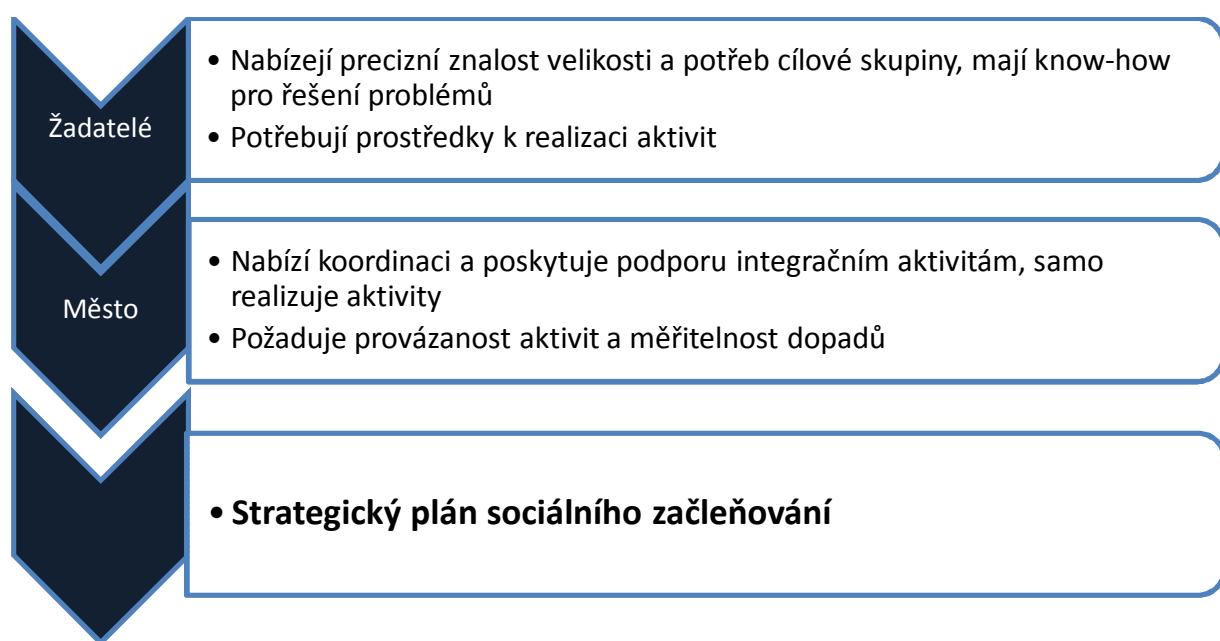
Žadatelé

• Nabízejí precizní znalost velikosti a potřeb cílové skupiny, mají know-how pro řešení problémů
• Potřebují prostředky k realizaci aktivit

Město

• Nabízí koordinaci a poskytuje podporu integračním aktivitám, samo realizuje aktivity
• Požaduje provázanost aktivit a měřitelnost dopadů

• **Strategický plán sociálního začleňování**